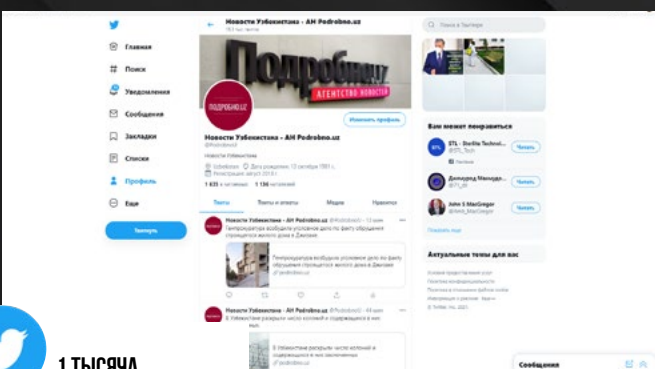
Новости Узбекистана - АН Podrobno.uz

Главная
Поиск
Уведомления
Сообщения
Закладки
Списки
Профиль
Еще
Твитнуть

ПОДРОБНО.UZ
АГЕНТСТВО НОВОСТЕЙ

Новости Узбекистана - АН Podrobno.uz
@PodrobnoUz
Изменить профиль
Новости Узбекистана
Uzbekistan Дата рождения: 12 октября 1981 г.
Регистрация: август 2013 г.
1 635 в читаемых 1 136 читателей

Твиты Твиты и ответы Медиа Нравится

Новости Узбекистана - АН Podrobno.uz @PodrobnoUz · 13 мин
Генпрокуратура возбудила уголовное дело по факту обрушения строящегося жилого дома в Джизаке
Генпрокуратура возбудила уголовное дело по факту обрушения строящегося жилого дома в Джизаке
podrobno.uz

Новости Узбекистана - АН Podrobno.uz @PodrobnoUz · 44 мин
В Узбекистане разрешили число колонией и содержащихся в них
В Узбекистане разрешили число колоний и содержащихся в них заключенных
podrobno.uz

Поиск в Твиттере

Вам может понравиться
STL - Sterlite Technol... @STL_Tech Читать
Доладжд Махмудо... @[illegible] Читать
John S MacGregor @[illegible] Читать
Показать еще

Актуальные темы для вас

Условия предоставления услуг
Политика конфиденциальности
Политика в отношении файлов cookie
Информация о рекламе Еще
© Twitter, Inc., 2021

Сообщения

1 ТЫСЯЧА